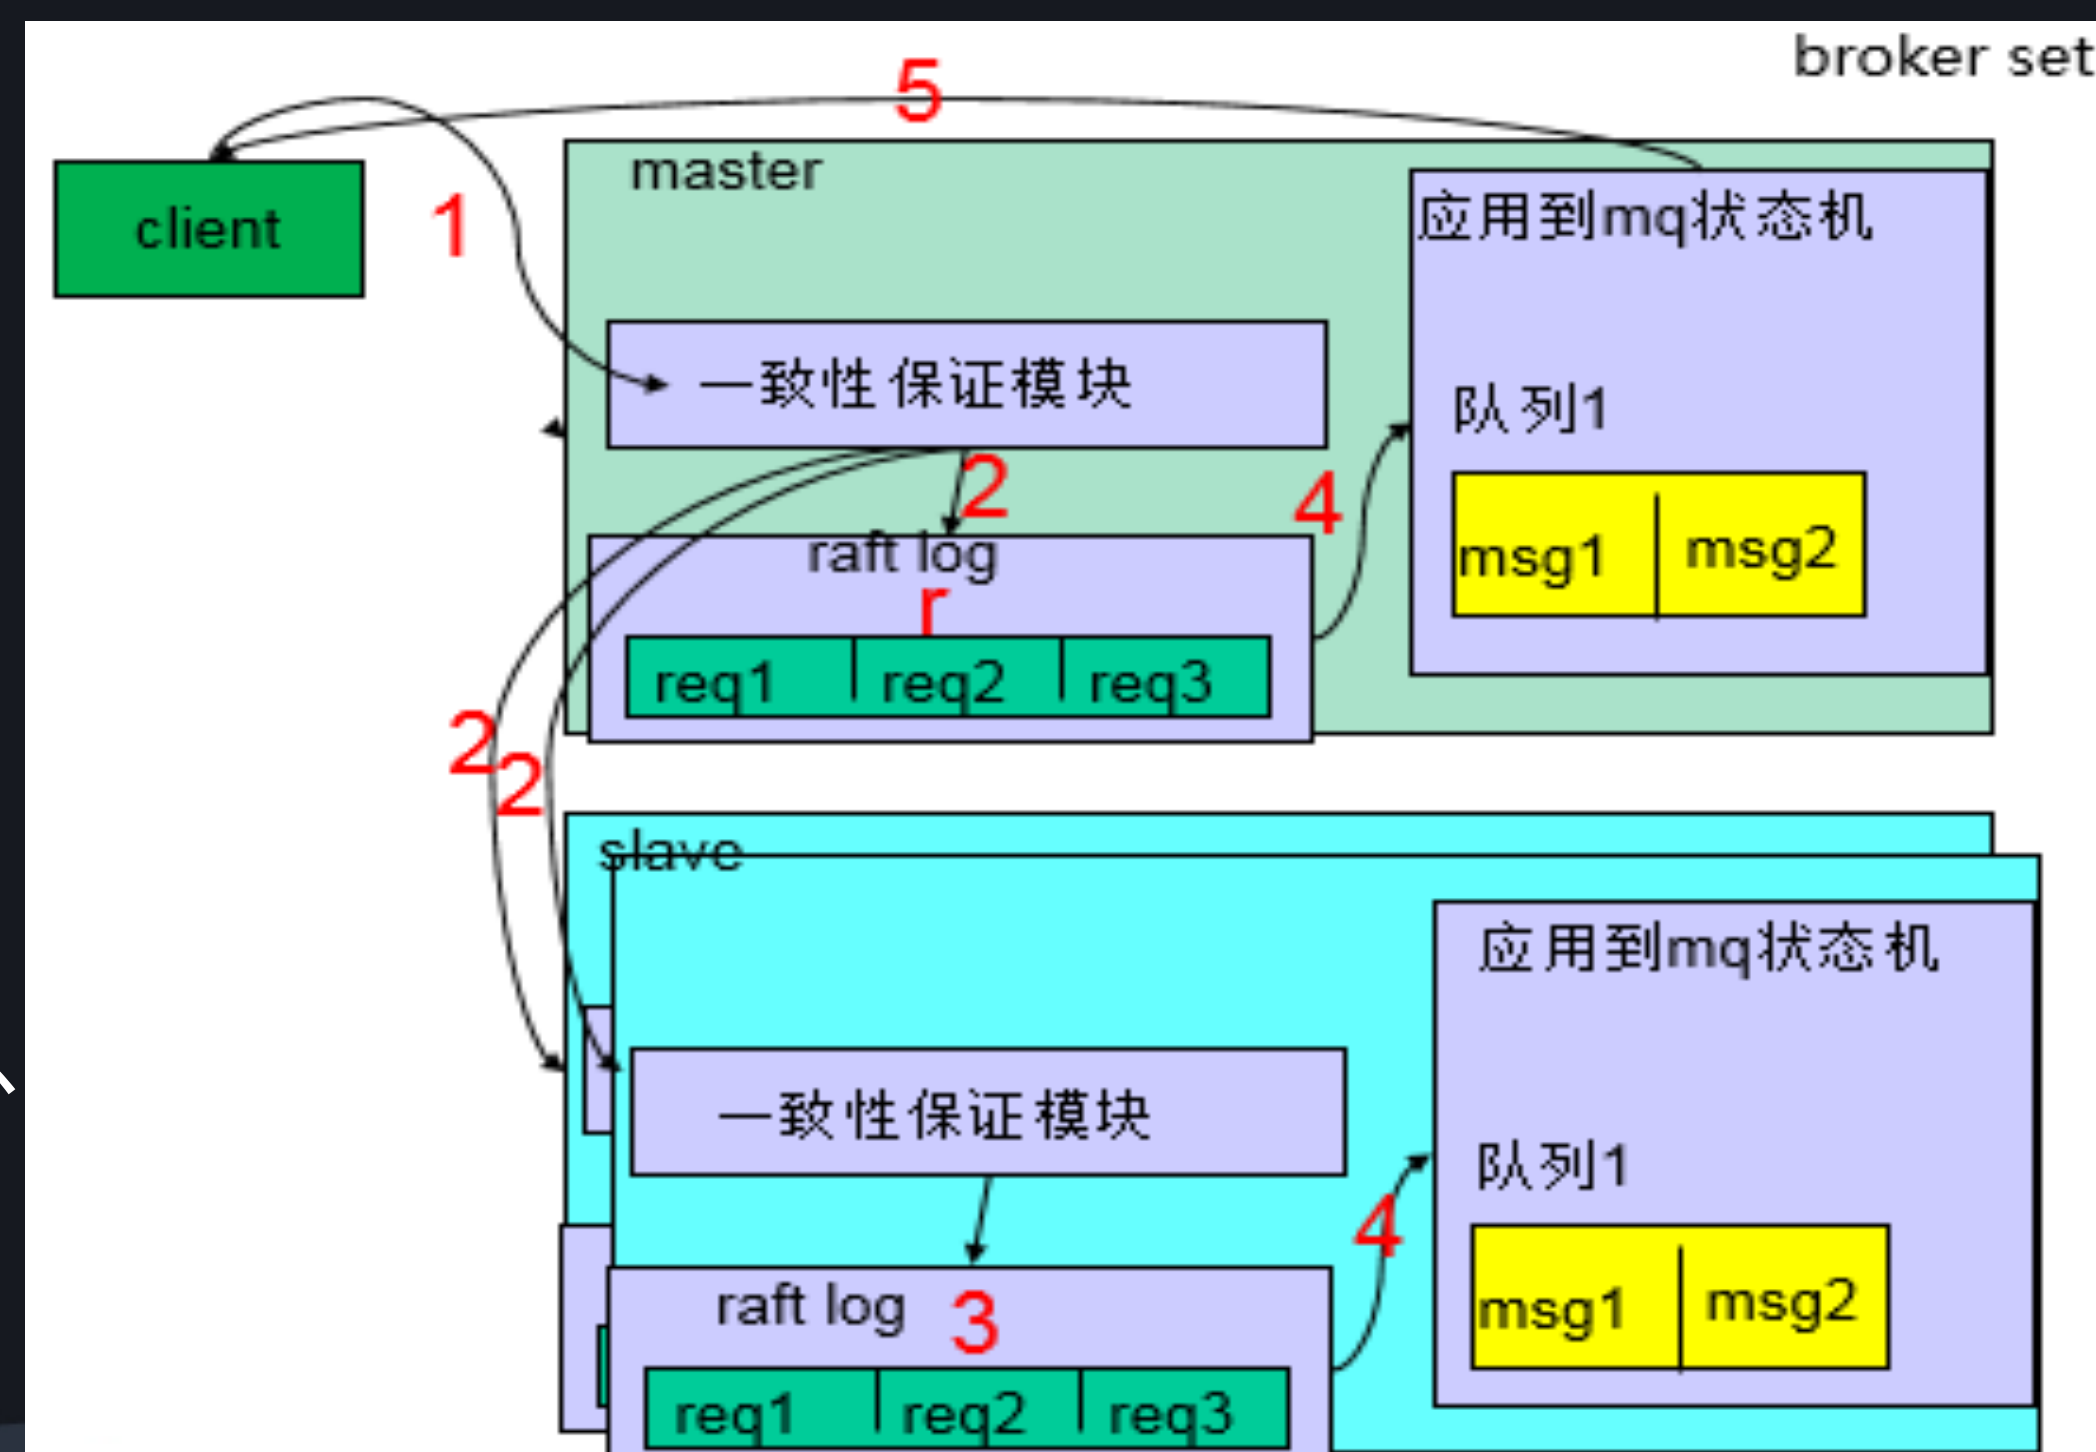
broker set

5

client

1

master

应用到mq状态机

一致性保证模块

队列1

2

4

msg1 msg2

raft log

r

req1 req2 req3

2

2

slave

应用到mq状态机

一致性保证模块

队列1

4

msg1 msg2

raft log

3

req1 req2 req3